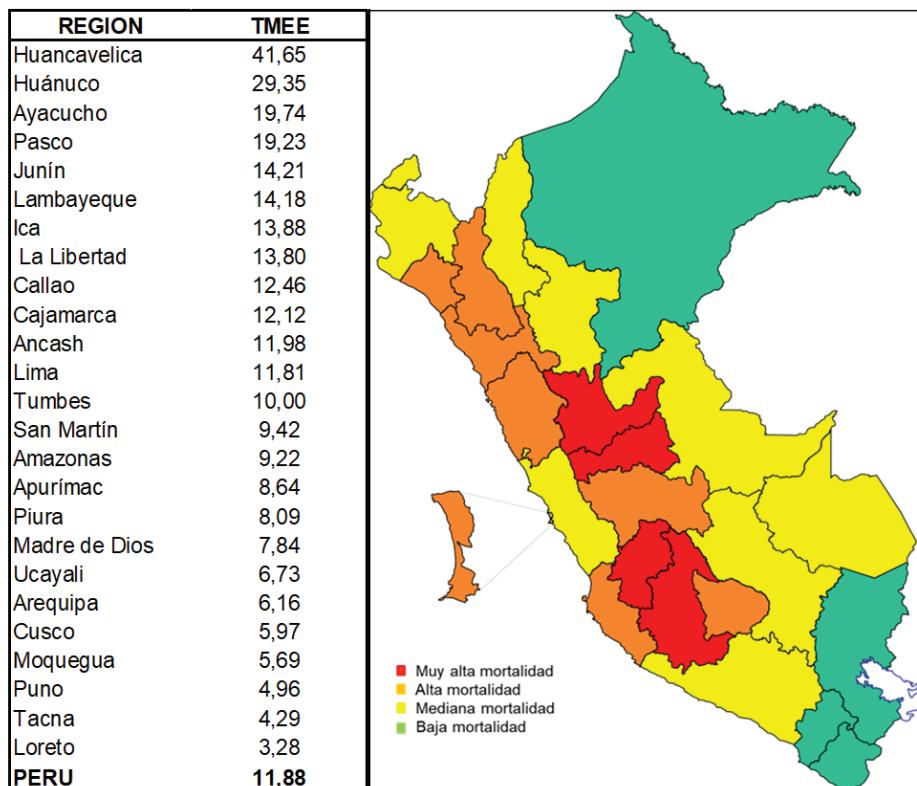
| REGION | TMEE |
|---|---|
| Huancavelica | 41,65 |
| Huánuco | 29,35 |
| Ayacucho | 19,74 |
| Pasco | 19,23 |
| Junín | 14,21 |
| Lambayeque | 14,18 |
| Ica | 13,88 |
| La Libertad | 13,80 |
| Callao | 12,46 |
| Cajamarca | 12,12 |
| Ancash | 11,98 |
| Lima | 11,81 |
| Tumbes | 10,00 |
| San Martín | 9,42 |
| Amazonas | 9,22 |
| Apurímac | 8,64 |
| Piura | 8,09 |
| Madre de Dios | 7,84 |
| Ucayali | 6,73 |
| Arequipa | 6,16 |
| Cusco | 5,97 |
| Moquegua | 5,69 |
| Puno | 4,96 |
| Tacna | 4,29 |
| Loreto | 3,28 |
| PERU | 11,88 |

Muy alta mortalidad
Alta mortalidad
Mediana mortalidad
Baja mortalidad